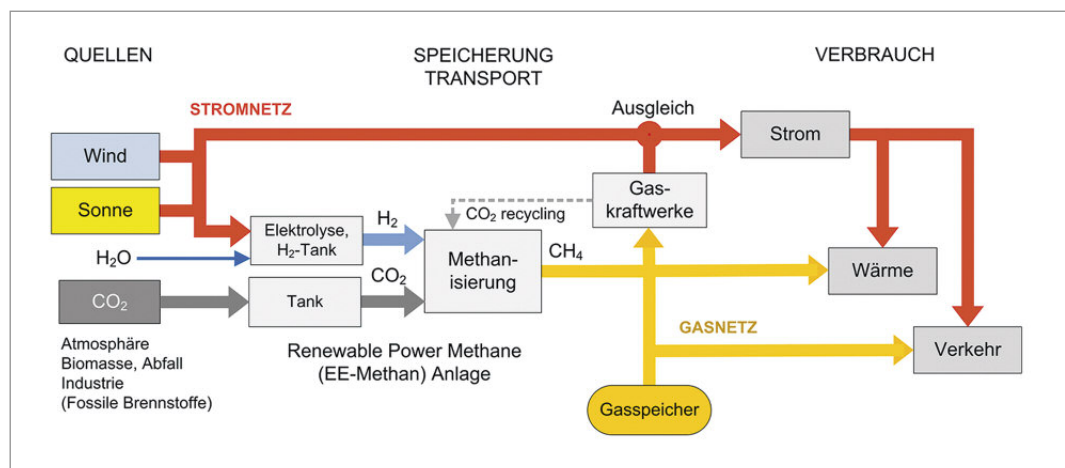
QUELLEN

SPEICHERUNG
TRANSPORT

VERBRAUCH

STROMNETZ

Ausgleich

Wind

Sonne

Strom

Gas-
kraftwerke

$CO_2$ recycling

Elektrolyse,
$H_2$-Tank

$H_2$

Methan-
isierung

$CH_4$

$H_2O$

Wärme

$CO_2$

Tank

$CO_2$

GASNETZ

Atmosphäre
Biomasse, Abfall
Industrie
(Fossile Brennstoffe)

Renewable Power Methane
(EE-Methan) Anlage

Verkehr

Gasspeicher